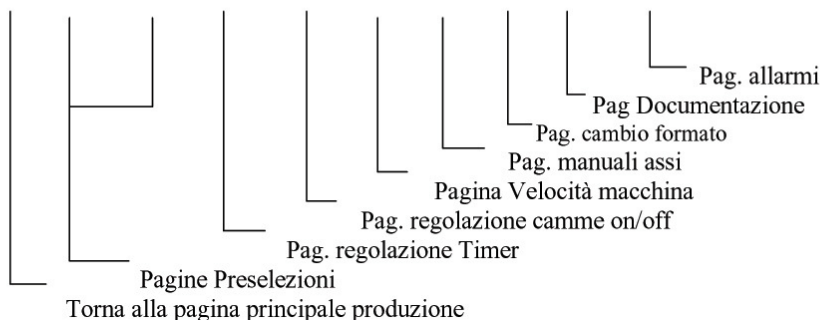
Pag. allarmi

Pag Documentazione

Pag. cambio formato

Pag. manuali assi

Pagina Velocità macchina

Pag. regolazione camme on/off

Pag. regolazione Timer

Pagine Preselezioni

Torna alla pagina principale produzione